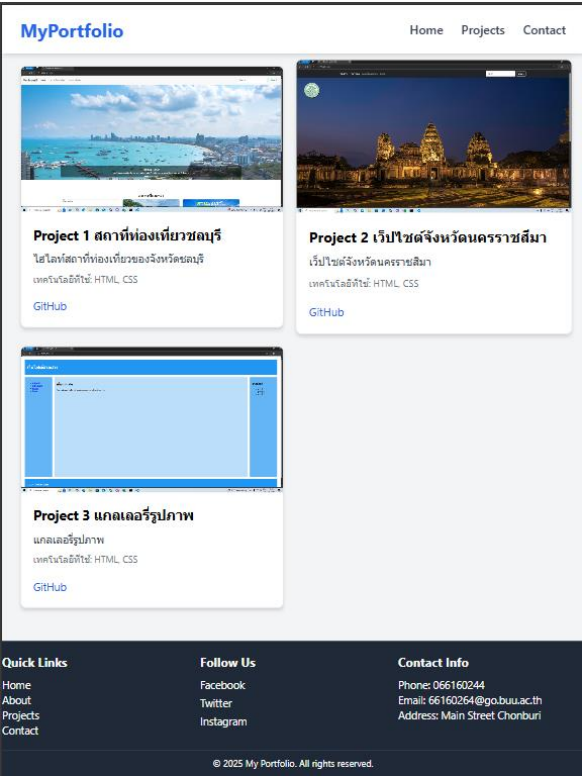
MyPortfolio

Home Projects Contact

Project 1 สถานที่ท่องเที่ยวชลบุรี

ไฮไลท์สถานที่ท่องเที่ยวของจังหวัดชลบุรี

เทคโนโลยีที่ใช้: HTML, CSS

GitHub

Project 2 เว็ปไซต์จังหวัดนครราชสีมา

เว็ปไซต์จังหวัดนครราชสีมา

เทคโนโลยีที่ใช้: HTML, CSS

GitHub

Project 3 แกลเลอรีรูปภาพ

แกลเลอรีรูปภาพ

เทคโนโลยีที่ใช้: HTML, CSS

GitHub

Quick Links
Home
About
Projects
Contact

Follow Us
Facebook
Twitter
Instagram

Contact Info
Phone: 066160244
Email: 66160264@go.buu.ac.th
Address: Main Street Chonburi

© 2025 My Portfolio. All rights reserved.